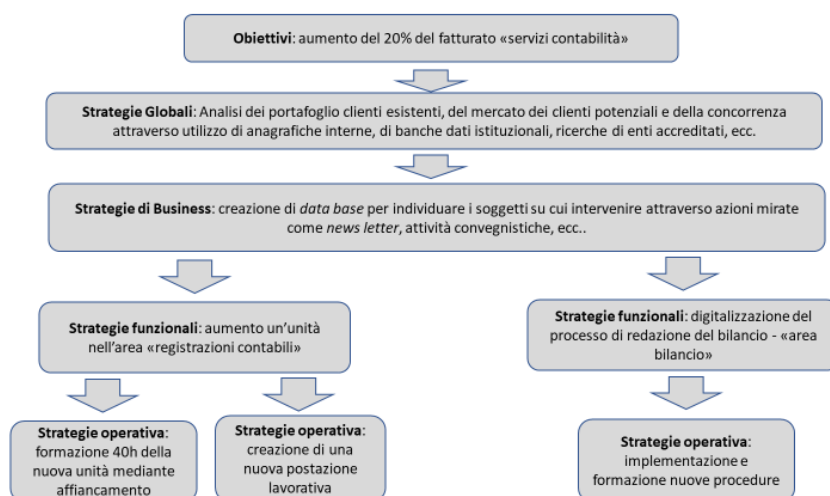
**Obiettivi**: aumento del 20% del fatturato «servizi contabilità»

**Strategie Globali**: Analisi dei portafoglio clienti esistenti, del mercato dei clienti potenziali e della concorrenza attraverso utilizzo di anagrafiche interne, di banche dati istituzionali, ricerche di enti accreditati, ecc.

**Strategie di Business**: creazione di *data base* per individuare i soggetti su cui intervenire attraverso azioni mirate come *news letter*, attività convegnistiche, ecc..

**Strategie funzionali**: aumento un'unità nell'area «registrazioni contabili»

**Strategie funzionali**: digitalizzazione del processo di redazione del bilancio - «area bilancio»

**Strategie operativa**: formazione 40h della nuova unità mediante affiancamento

**Strategie operativa**: creazione di una nuova postazione lavorativa

**Strategie operativa**: implementazione e formazione nuove procedure